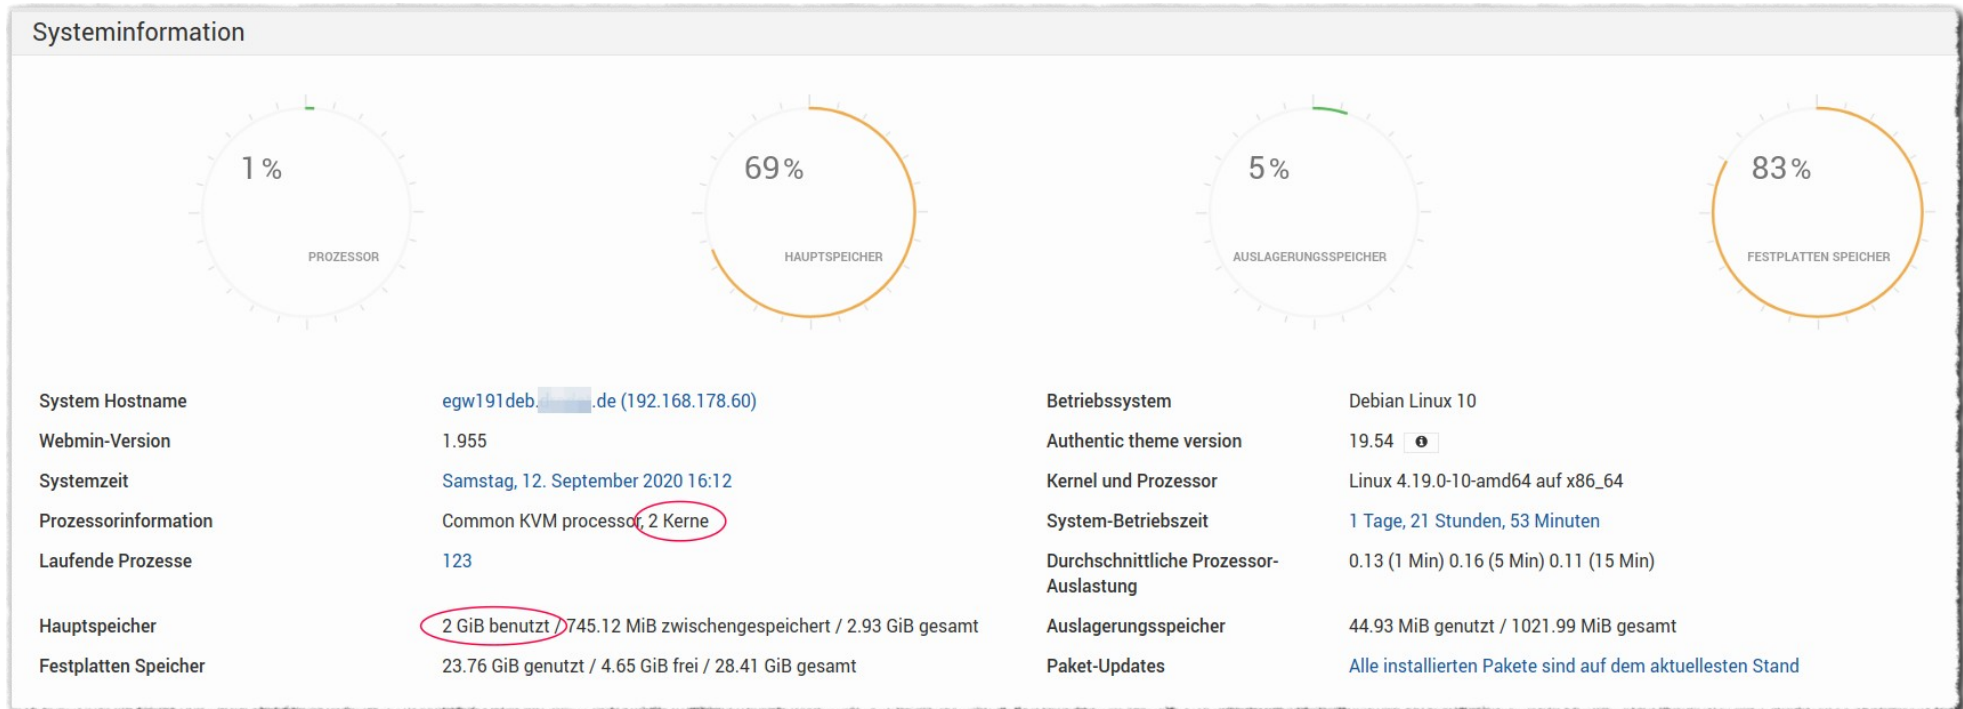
Systeminformation

1 %
PROZESSOR

69 %
HAUPTSPEICHER

5 %
AUSLAGERUNGSSPEICHER

83 %
FESTPLATTEN SPEICHER

| | | | |
|---|---|---|---|
| System Hostname | egw191deb.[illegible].de (192.168.178.60) | Betriebssystem | Debian Linux 10 |
| Webmin-Version | 1.955 | Authentic theme version | 19.54 |
| Systemzeit | Samstag, 12. September 2020 16:12 | Kernel und Prozessor | Linux 4.19.0-10-amd64 auf x86_64 |
| Prozessorinformation | Common KVM processor, 2 Kerne | System-Betriebszeit | 1 Tage, 21 Stunden, 53 Minuten |
| Laufende Prozesse | 123 | Durchschnittliche Prozessor-Auslastung | 0.13 (1 Min) 0.16 (5 Min) 0.11 (15 Min) |
| Hauptspeicher | 2 GiB benutzt / 745.12 MiB zwischengespeichert / 2.93 GiB gesamt | Auslagerungsspeicher | 44.93 MiB genutzt / 1021.99 MiB gesamt |
| Festplatten Speicher | 23.76 GiB genutzt / 4.65 GiB frei / 28.41 GiB gesamt | Paket-Updates | Alle installierten Pakete sind auf dem aktuellesten Stand |